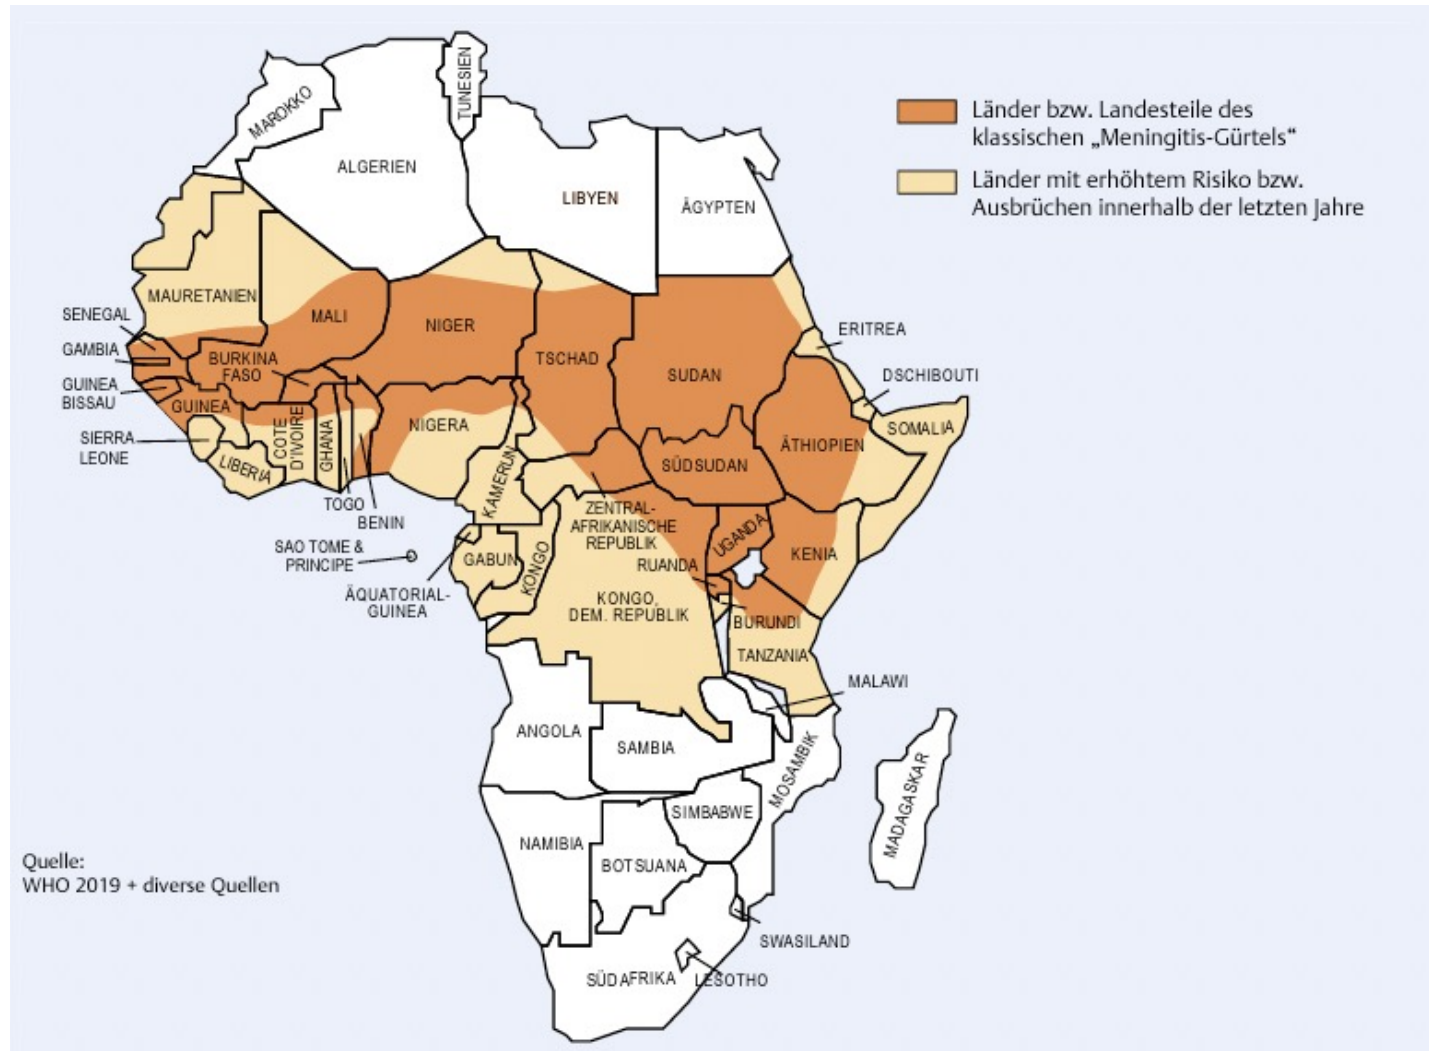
Länder bzw. Landesteile des klassischen „Meningitis-Gürtels"

Länder mit erhöhtem Risiko bzw. Ausbrüchen innerhalb der letzten Jahre

MAROKKO
TUNESIEN
ALGERIEN
LIBYEN
ÄGYPTEN
MAURETANIEN
MALI
NIGER
TSCHAD
SUDAN
ERITREA
DSCHIBOUTI
SENEGAL
GAMBIA
GUINEA BISSAU
BURKINA FASO
GUINEA
SIERRA LEONE
LIBERIA
COTE D'IVOIRE
GHANA
TOGO
BENIN
NIGERA
KAMERUN
SÜDSUDAN
ÄTHIOPIEN
SOMALIA
ZENTRAL-AFRIKANISCHE REPUBLIK
UGANDA
KENIA
SAO TOME & PRINCIPE
GABUN
KONGO
ÄQUATORIAL-GUINEA
RUANDA
KONGO, DEM. REPUBLIK
BURUNDI
TANZANIA
MALAWI
ANGOLA
SAMBIA
MOSAMBIK
MADAGASKAR
SIMBABWE
NAMIBIA
BOTSUANA
SWASILAND
SÜDAFRIKA
LESOTHO

Quelle:
WHO 2019 + diverse Quellen